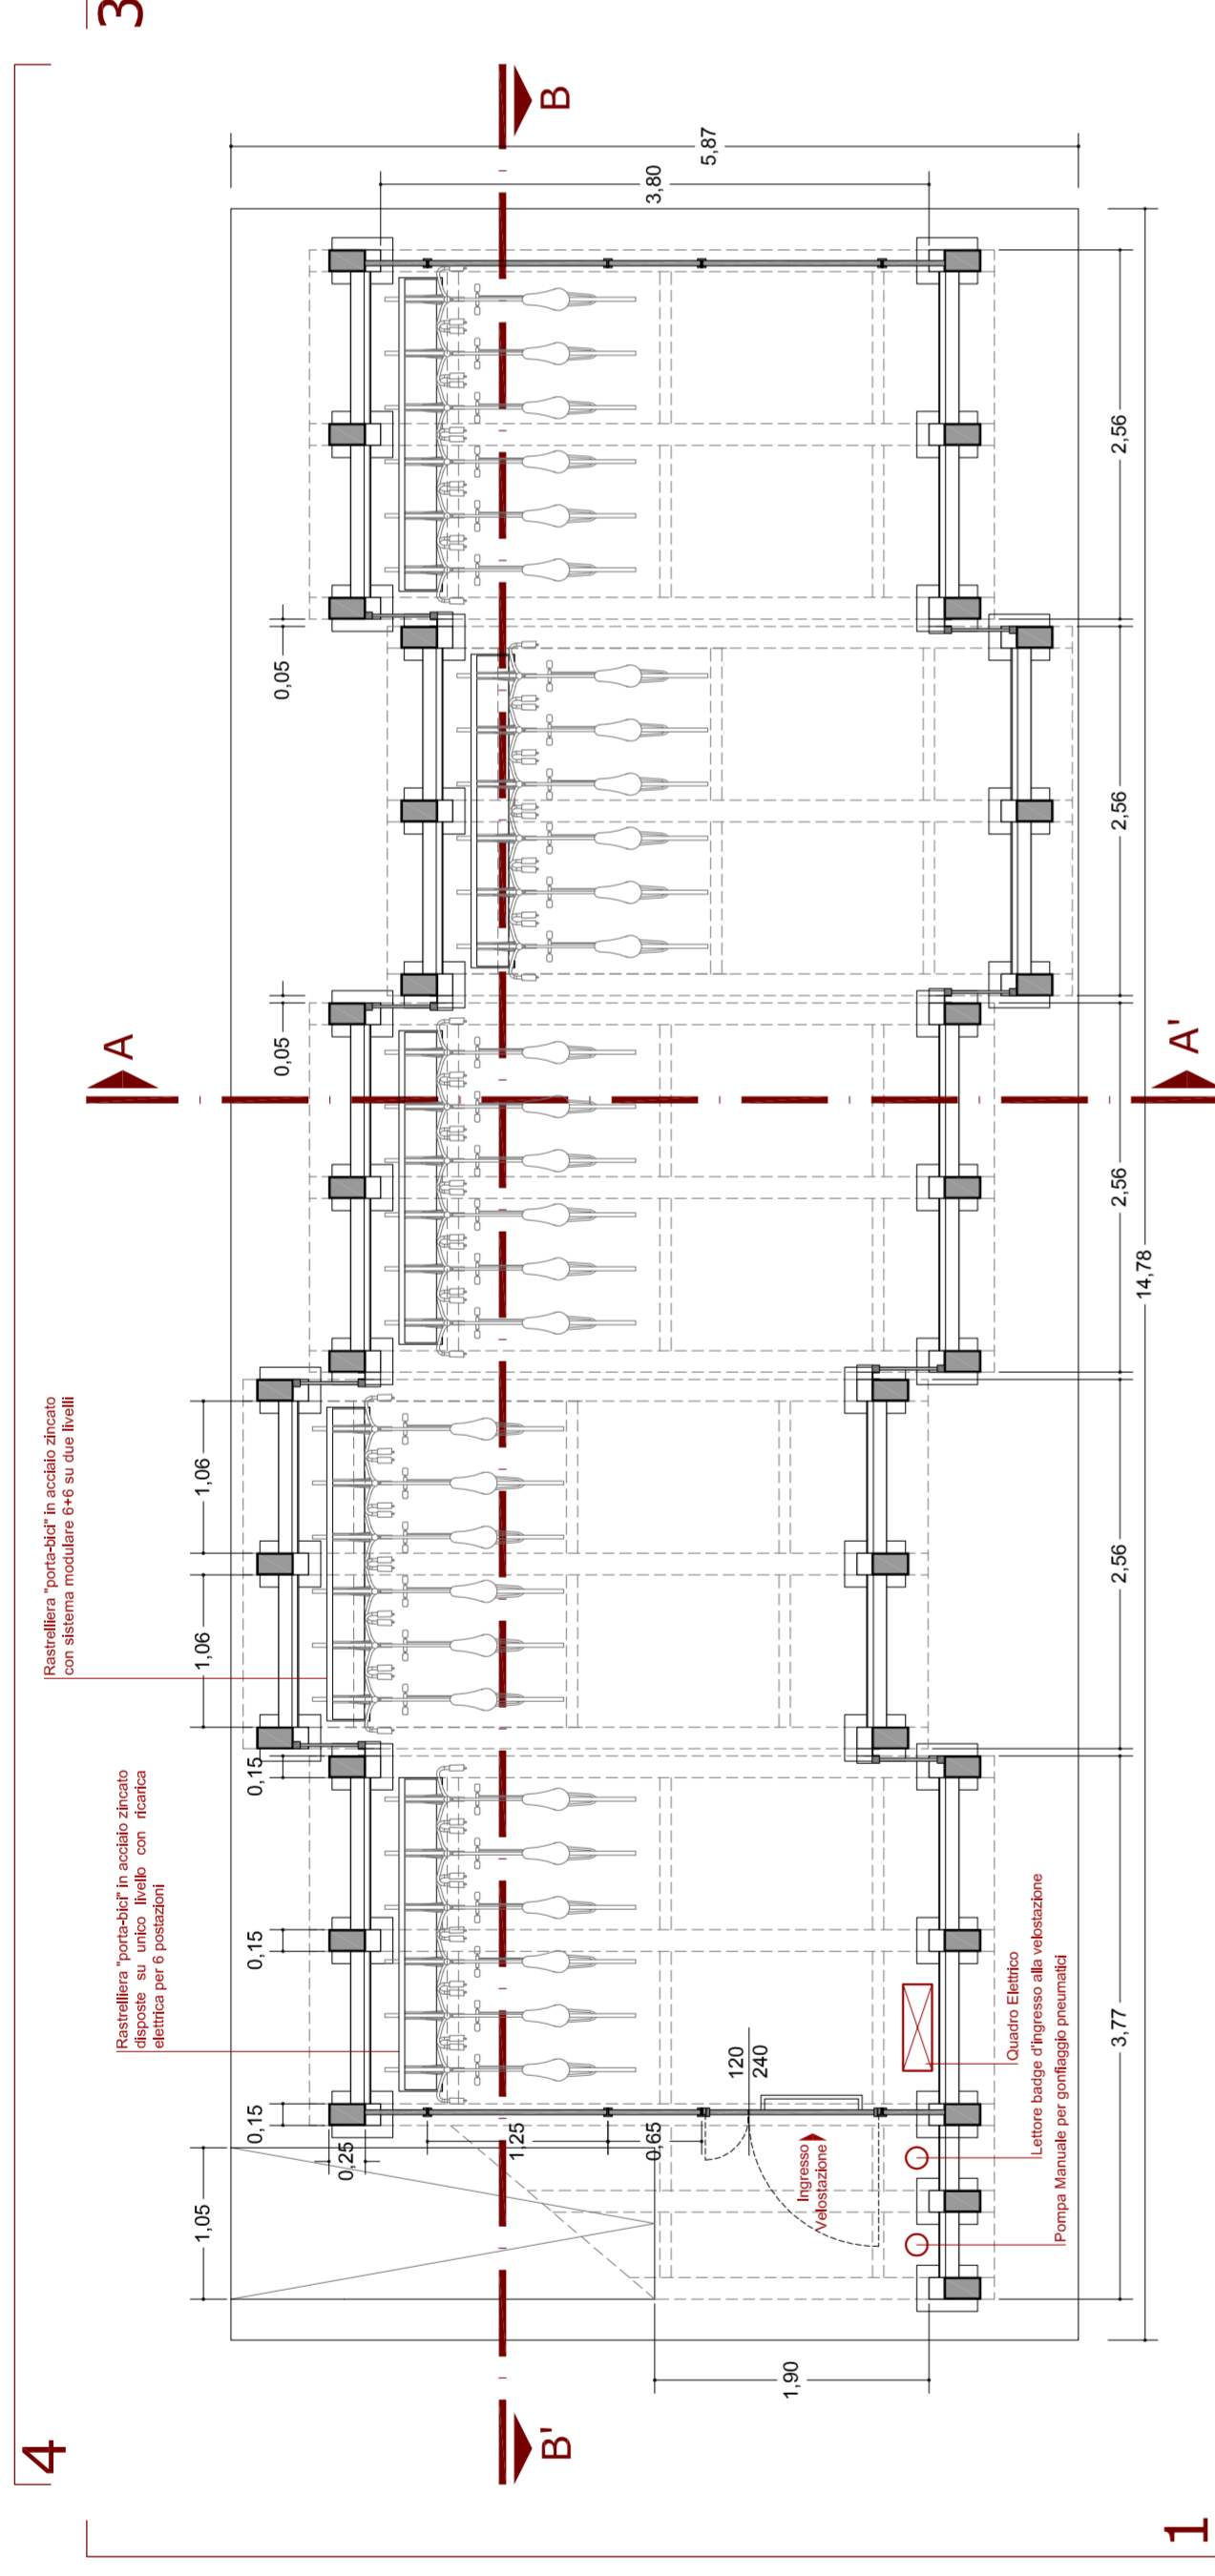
3
B
5,87
3,80
2,56
0,05
2,56
A
A'
0,05
2,56
14,78
Rastrelliera "porta-bici" in acciaio zincato con sistema modulare 6+6 su due livelli
1,06
1,06
2,56
0,15
Rastrelliera "porta-bici" in acciaio zincato disposte su unico livello con ricarica elettrica per 6 postazioni
0,15
Quadro Elettrico
Lettore badge d'ingresso alla velostazione
Pompa Manuale per gonfiaggio pneumatici
120
240
3,77
0,15
0,25
1,25
0,65
Ingresso Velostazione
1,05
1,90
4
B'
1